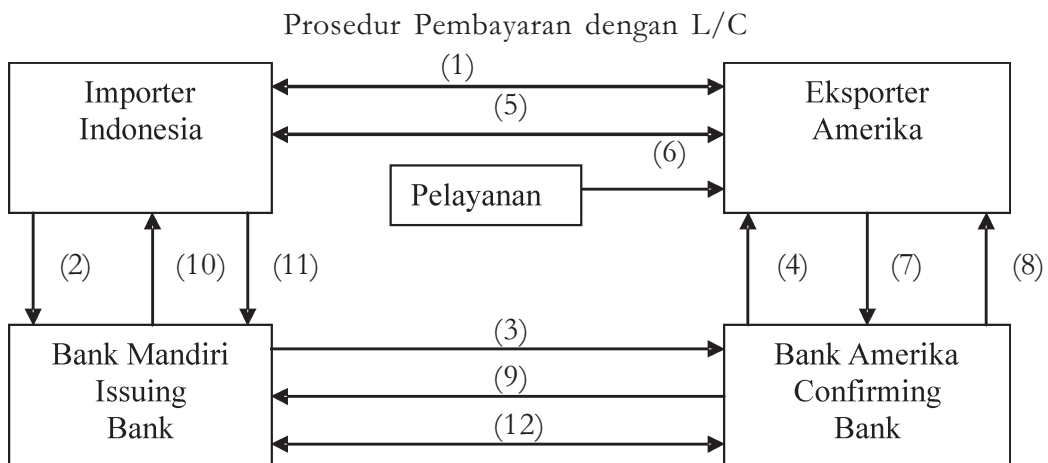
Prosedur Pembayaran dengan L/C

Importer Indonesia

(1)

(5)

(6)

Eksporter Amerika

Pelayanan

(2)

(10)

(11)

(4)

(7)

(8)

Bank Mandiri Issuing Bank

(3)

(9)

(12)

Bank Amerika Confirming Bank